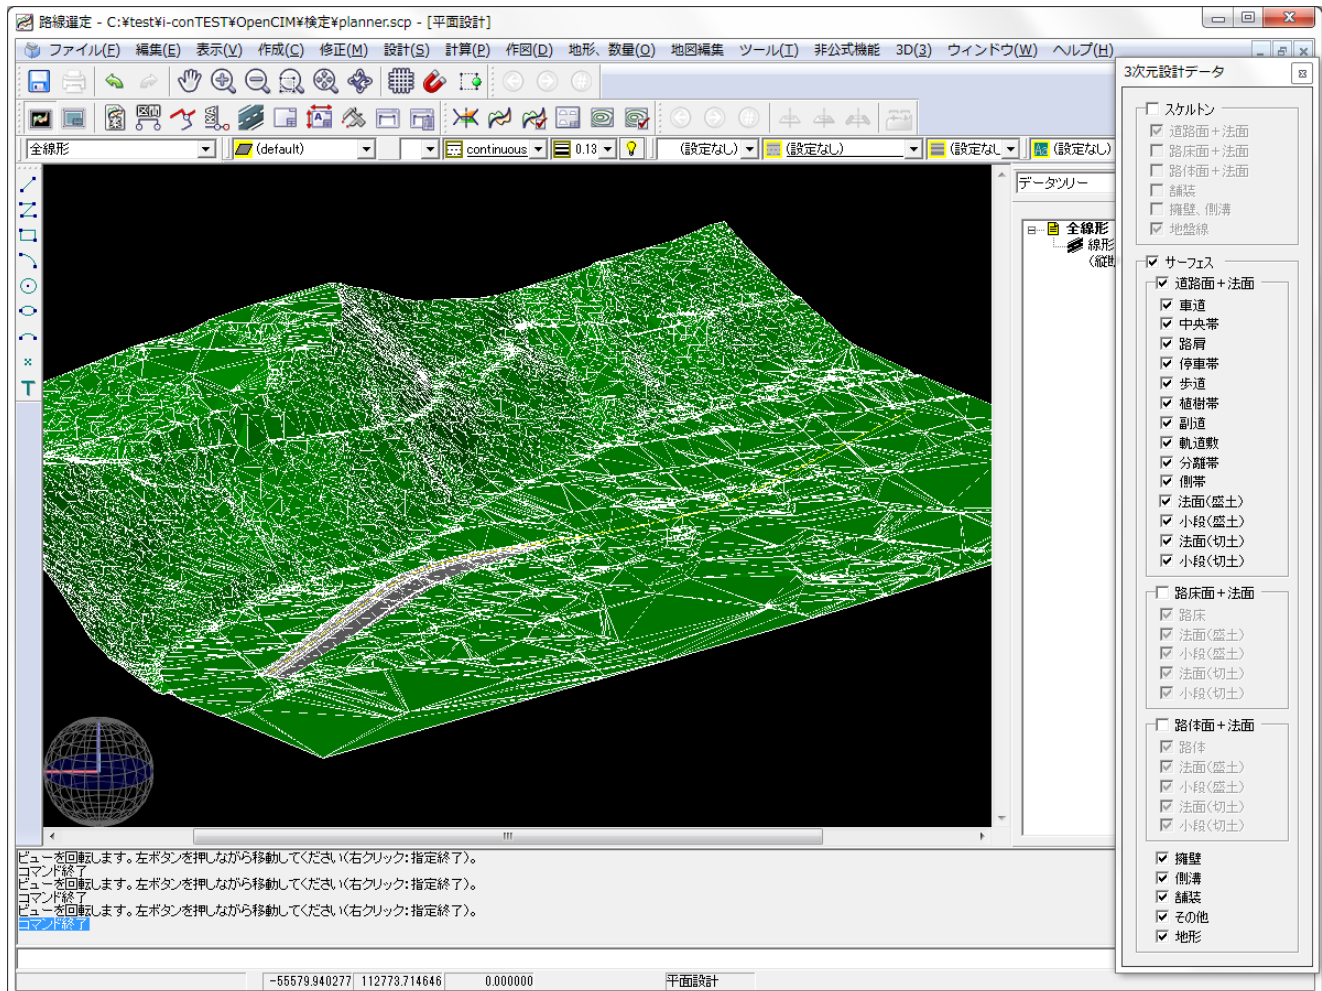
路線選定 - C:¥test¥i-conTEST¥OpenCIM¥検定¥planner.scp - [平面設計]

ファイル(F) 編集(E) 表示(V) 作成(C) 修正(M) 設計(S) 計算(P) 作図(D) 地形、数量(Q) 地図編集 ツール(T) 非公式機能 3D(3) ウィンドウ(W) ヘルプ(H)

全線形 (default) continuous 0.13 (設定なし) (設定なし) (設定なし (設定なし)

データツリー

全線形
線形
(縦

3次元設計データ

スケルトン
道路面＋法面
路床面＋法面
路体面＋法面
舗装
擁壁、側溝
地盤線

サーフェス
道路面＋法面
車道
中央帯
路肩
停車帯
歩道
植樹帯
副道
軌道敷
分離帯
側帯
法面(盛土)
小段(盛土)
法面(切土)
小段(切土)

路床面＋法面
路床
法面(盛土)
小段(盛土)
法面(切土)
小段(切土)

路体面＋法面
路体
法面(盛土)
小段(盛土)
法面(切土)
小段(切土)

擁壁
側溝
舗装
その他
地形

ビューを回転します。左ボタンを押しながら移動してください(右クリック:指定終了)。
コマンド終了
ビューを回転します。左ボタンを押しながら移動してください(右クリック:指定終了)。
コマンド終了
ビューを回転します。左ボタンを押しながら移動してください(右クリック:指定終了)。
コマンド終了

-55579.940277 112773.714646 0.000000 平面設計